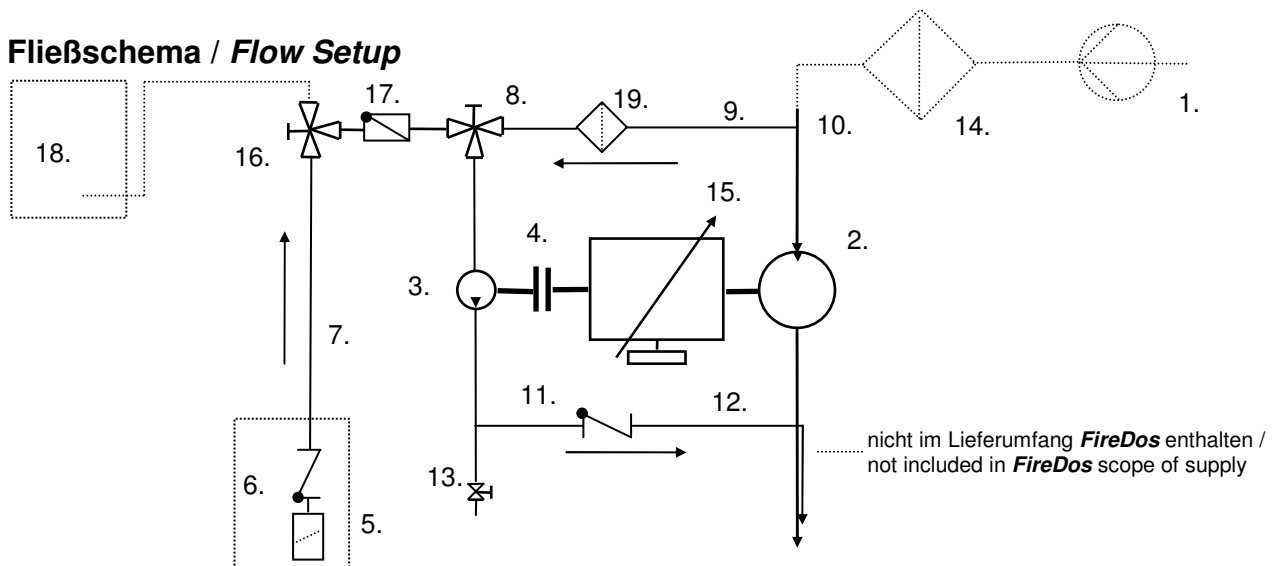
**Fließschema / *Flow Setup***

18.

16.

17.

8.

19.

9.

10.

14.

1.

15.

4.

2.

3.

7.

11.

12.

13.

6.

5.

nicht im Lieferumfang ***FireDos*** enthalten / not included in ***FireDos*** scope of supply